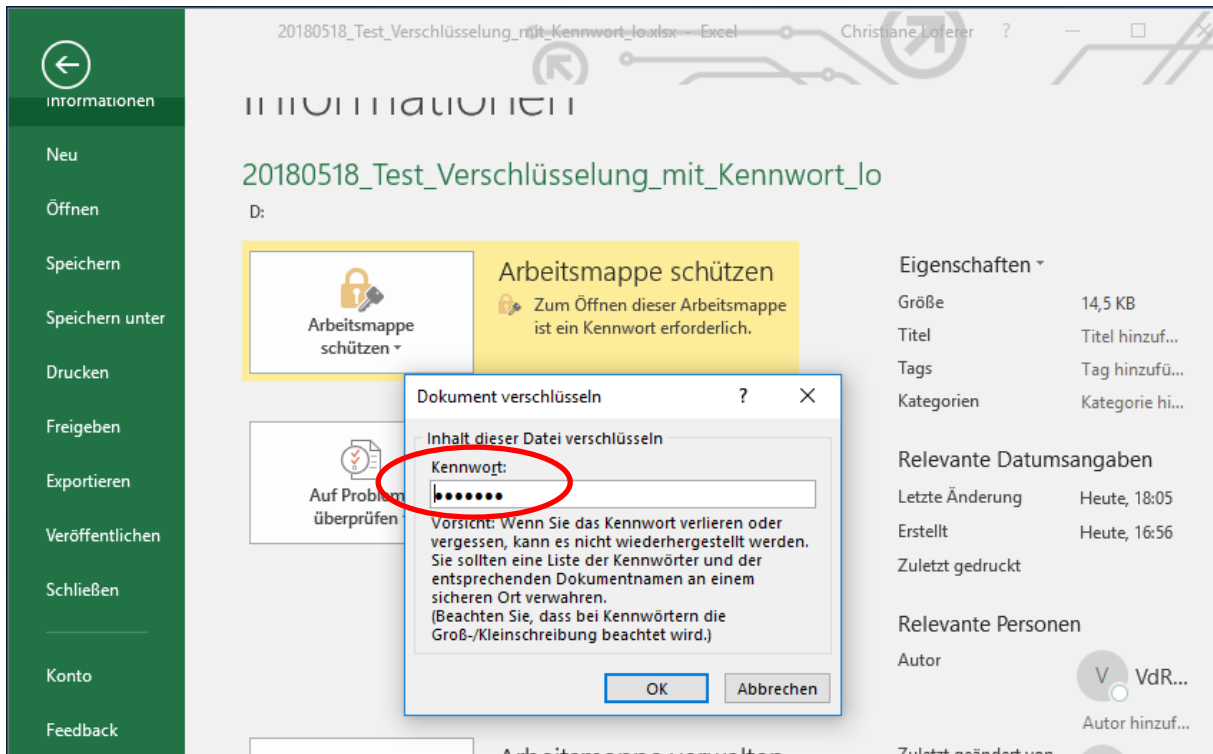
20180518_Test_Verschlüsselung_mit_Kennwort_lo.xlsx - Excel Christiane Loferer ? – ☐ ×

Informationen

Neu

Öffnen

Speichern

Speichern unter

Drucken

Freigeben

Exportieren

Veröffentlichen

Schließen

Konto

Feedback

Informationen

20180518_Test_Verschlüsselung_mit_Kennwort_lo

D:

Arbeitsmappe schützen

Arbeitsmappe schützen

Zum Öffnen dieser Arbeitsmappe ist ein Kennwort erforderlich.

Auf Probleme überprüfen

Arbeitsmappe verwalten

Eigenschaften

| Größe | 14,5 KB |
|---|---|
| Titel | Titel hinzuf... |
| Tags | Tag hinzufü... |
| Kategorien | Kategorie hi... |

Relevante Datumsangaben

| Letzte Änderung | Heute, 18:05 |
|---|---|
| Erstellt | Heute, 16:56 |
| Zuletzt gedruckt | |

Relevante Personen

Autor

V VdR...

Autor hinzuf...

Zuletzt geändert von

Dokument verschlüsseln ? ×

Inhalt dieser Datei verschlüsseln

Kennwort:

●●●●●●●

Vorsicht: Wenn Sie das Kennwort verlieren oder vergessen, kann es nicht wiederhergestellt werden. Sie sollten eine Liste der Kennwörter und der entsprechenden Dokumentnamen an einem sicheren Ort verwahren.
(Beachten Sie, dass bei Kennwörtern die Groß-/Kleinschreibung beachtet wird.)

OK Abbrechen